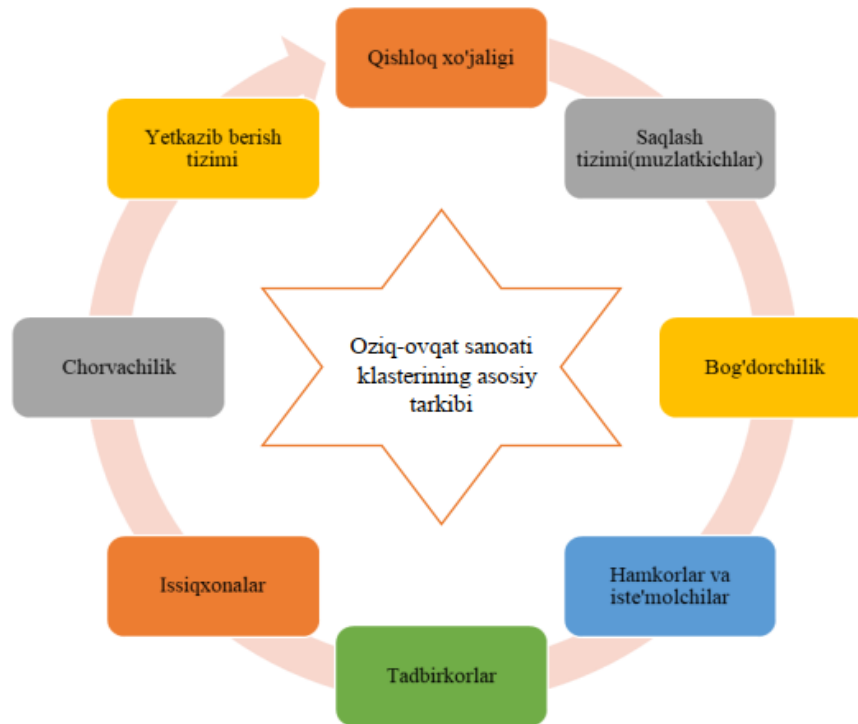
Qishloq xo'jaligi

Saqlash tizimi(muzlatkichlar)

Bog'dorchilik

Hamkorlar va iste'molchilar

Tadbirkorlar

Issiqxonalar

Chorvachilik

Yetkazib berish tizimi

Oziq-ovqat sanoati klasterining asosiy tarkibi